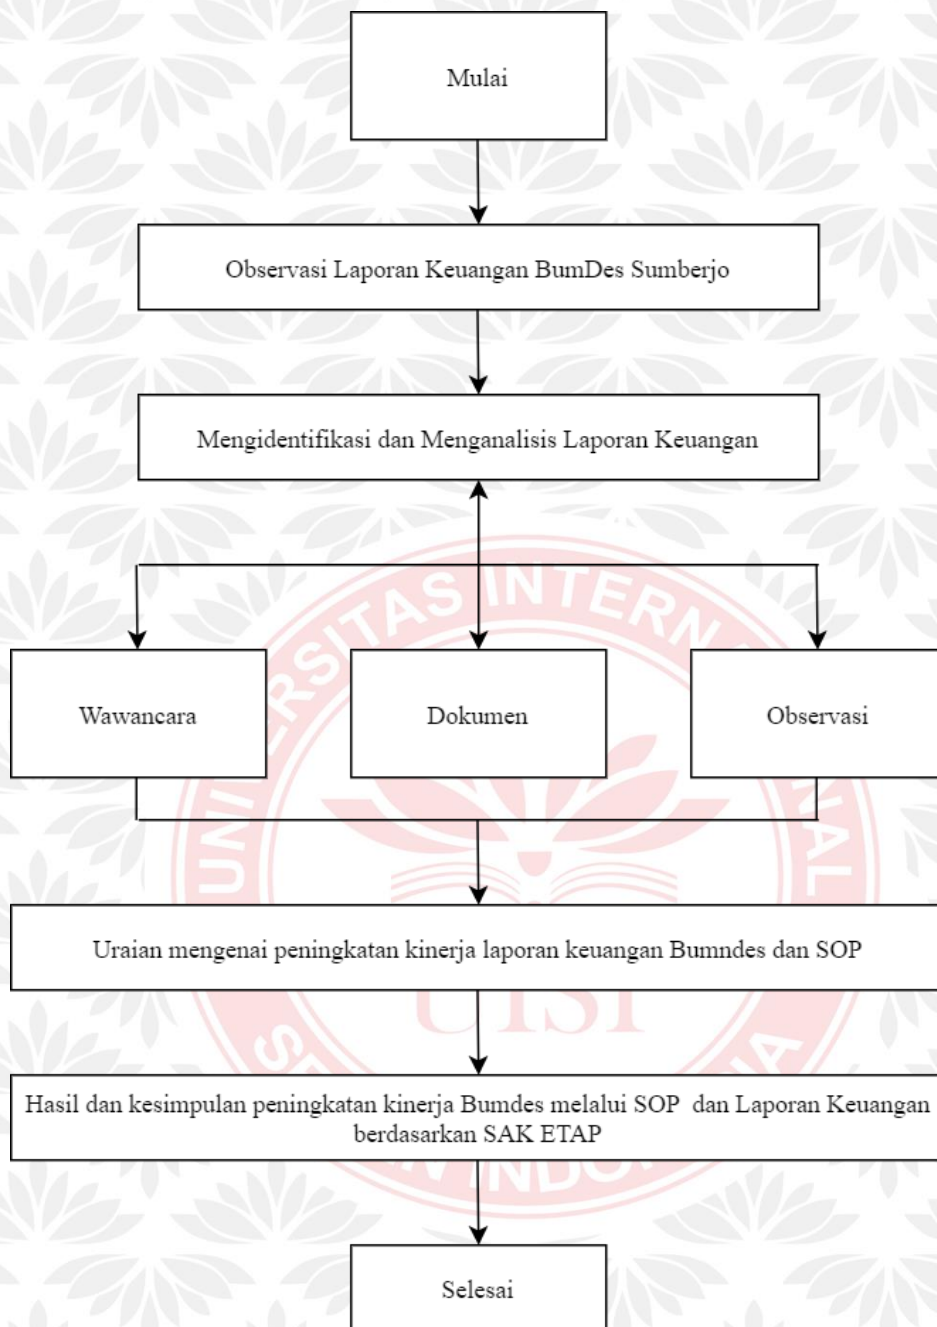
Mulai

Observasi Laporan Keuangan BumDes Sumberjo

Mengidentifikasi dan Menganalisis Laporan Keuangan

Wawancara

Dokumen

Observasi

Uraian mengenai peningkatan kinerja laporan keuangan Bumndes dan SOP

Hasil dan kesimpulan peningkatan kinerja Bumdes melalui SOP dan Laporan Keuangan berdasarkan SAK ETAP

Selesai

UNIVERSITAS INTERNASIONAL SEMEN INDONESIA
UISI